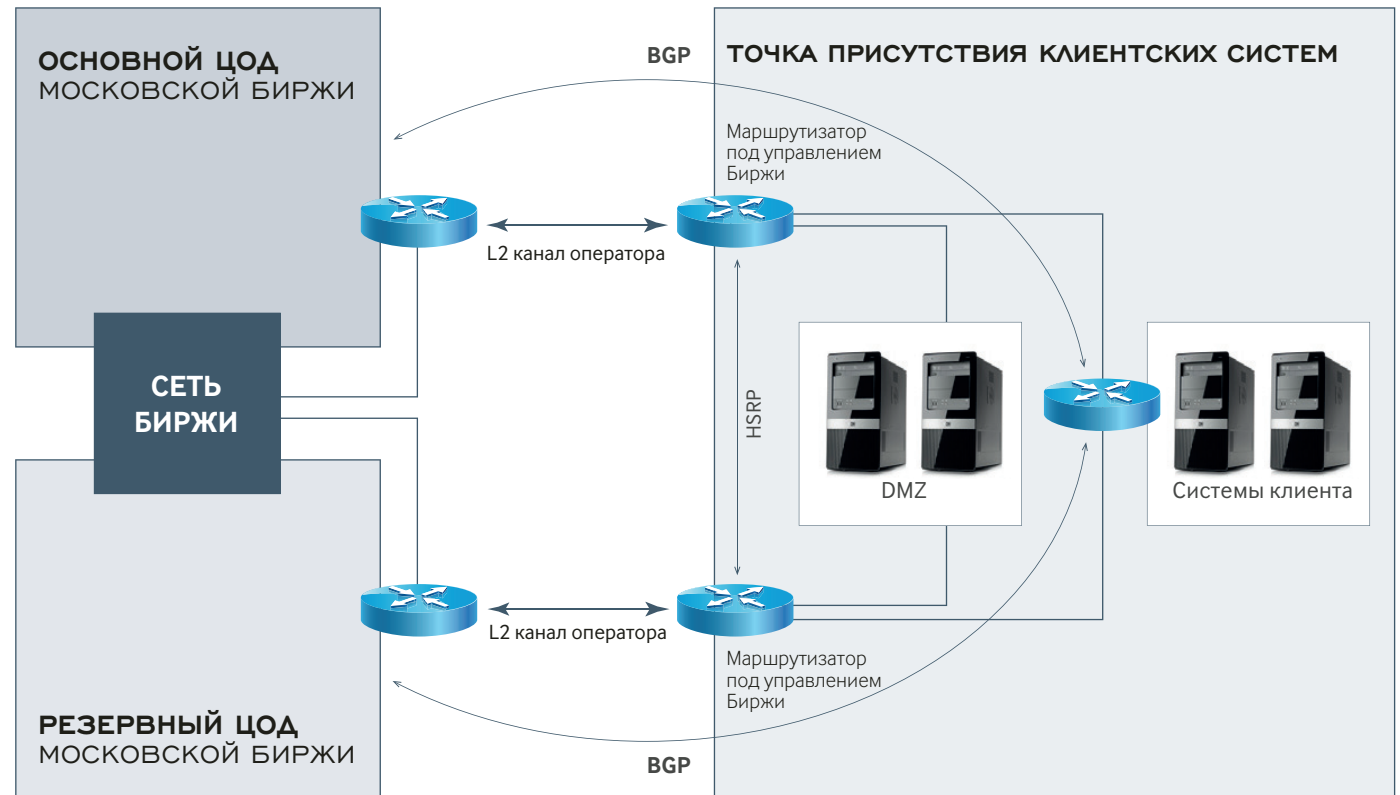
ОСНОВНОЙ ЦОД
МОСКОВСКОЙ БИРЖИ

BGP

ТОЧКА ПРИСУТСТВИЯ КЛИЕНТСКИХ СИСТЕМ

Маршрутизатор под управлением Биржи

L2 канал оператора

СЕТЬ БИРЖИ

HSRP

DMZ

Системы клиента

L2 канал оператора

Маршрутизатор под управлением Биржи

РЕЗЕРВНЫЙ ЦОД
МОСКОВСКОЙ БИРЖИ

BGP